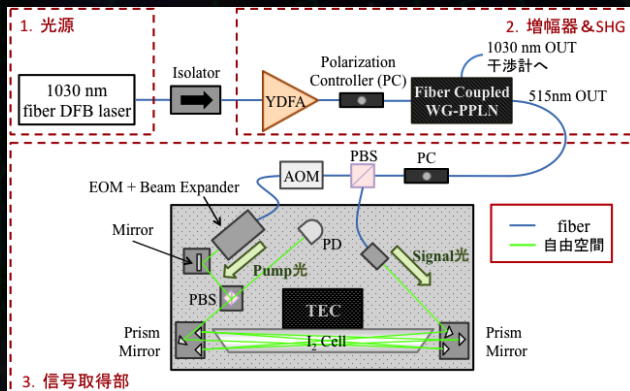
1. 光源

2. 増幅器＆SHG

1030 nm fiber DFB laser

Isolator

YDFA

Polarization Controller (PC)

Fiber Coupled WG-PPLN

1030 nm OUT 干渉計へ

515nm OUT

AOM

PBS

PC

EOM + Beam Expander

Mirror

PD

Pump光

Signal光

fiber

自由空間

PBS

TEC

Prism Mirror

$I_2$ Cell

Prism Mirror

3. 信号取得部